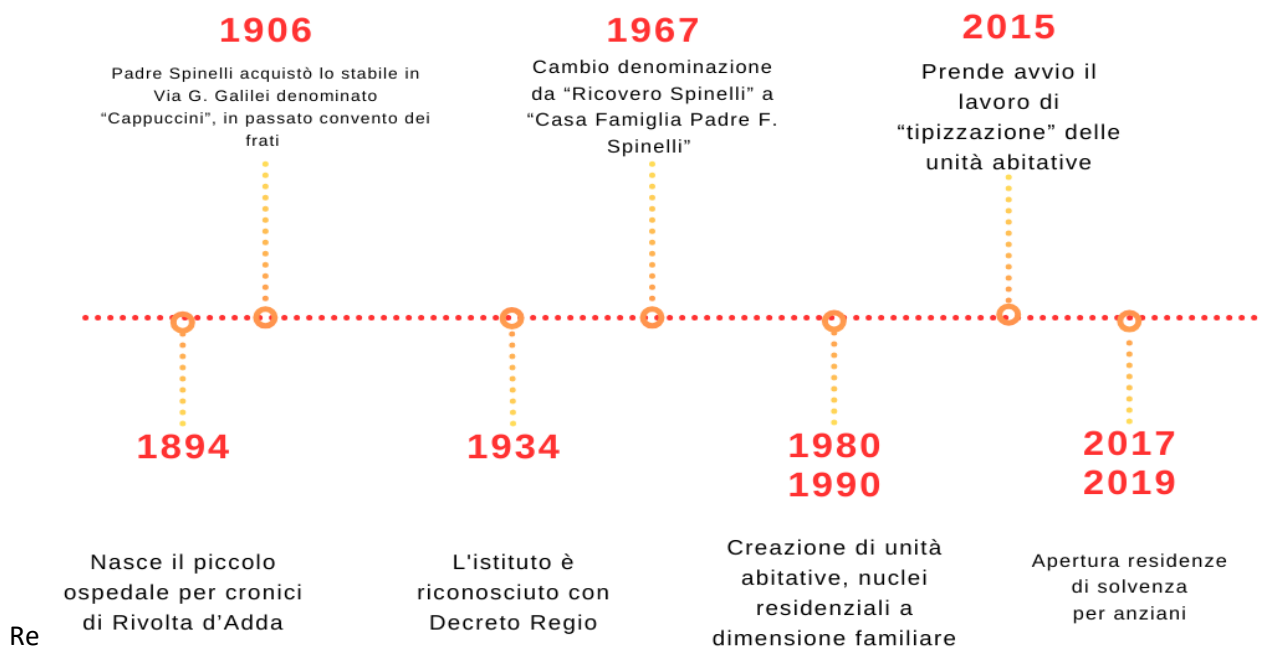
1906

Padre Spinelli acquistò lo stabile in Via G. Galilei denominato "Cappuccini", in passato convento dei frati

1967

Cambio denominazione da "Ricovero Spinelli" a "Casa Famiglia Padre F. Spinelli"

2015

Prende avvio il lavoro di "tipizzazione" delle unità abitative

1894

Nasce il piccolo ospedale per cronici di Rivolta d'Adda

1934

L'istituto è riconosciuto con Decreto Regio

1980
1990

Creazione di unità abitative, nuclei residenziali a dimensione familiare

2017
2019

Apertura residenze di solvenza per anziani

Re